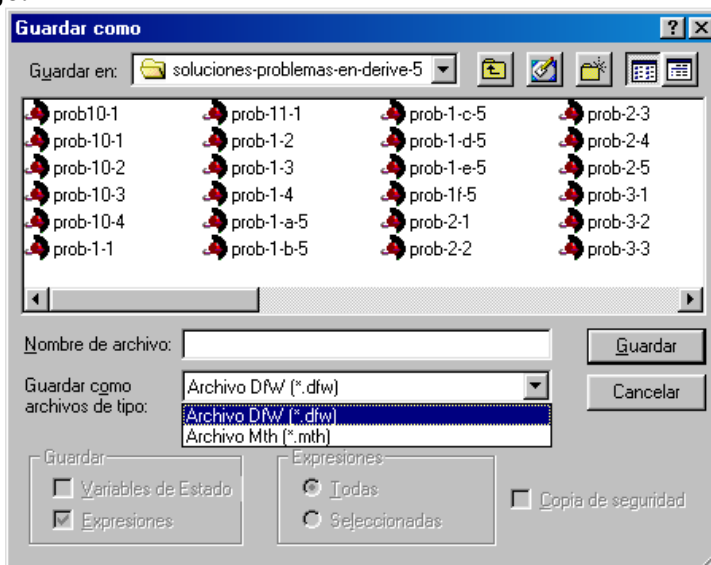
Guardar como

Guardar en: soluciones-problemas-en-derive-5

prob10-1
prob-10-1
prob-10-2
prob-10-3
prob-10-4
prob-1-1

prob-11-1
prob-1-2
prob-1-3
prob-1-4
prob-1-a-5
prob-1-b-5

prob-1-c-5
prob-1-d-5
prob-1-e-5
prob-1f-5
prob-2-1
prob-2-2

prob-2-3
prob-2-4
prob-2-5
prob-3-1
prob-3-2
prob-3-3

Nombre de archivo:

Guardar

Guardar como archivos de tipo: Archivo DfW (*.dfw)

Cancelar

Archivo DfW (*.dfw)
Archivo Mth (*.mth)

Guardar
Variables de Estado
Expresiones

Expresiones
Todas
Seleccionadas

Copia de seguridad